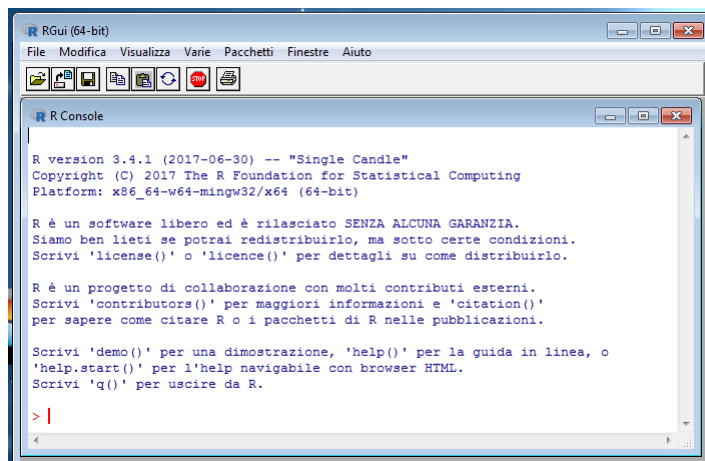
RGui (64-bit)

File Modifica Visualizza Varie Pacchetti Finestre Aiuto

R Console

R version 3.4.1 (2017-06-30) -- "Single Candle"
Copyright (C) 2017 The R Foundation for Statistical Computing
Platform: x86_64-w64-mingw32/x64 (64-bit)

R è un software libero ed è rilasciato SENZA ALCUNA GARANZIA.
Siamo ben lieti se potrai redistribuirlo, ma sotto certe condizioni.
Scrivi 'license()' o 'licence()' per dettagli su come distribuirlo.

R è un progetto di collaborazione con molti contributi esterni.
Scrivi 'contributors()' per maggiori informazioni e 'citation()'
per sapere come citare R o i pacchetti di R nelle pubblicazioni.

Scrivi 'demo()' per una dimostrazione, 'help()' per la guida in linea, o
'help.start()' per l'help navigabile con browser HTML.
Scrivi 'q()' per uscire da R.

>